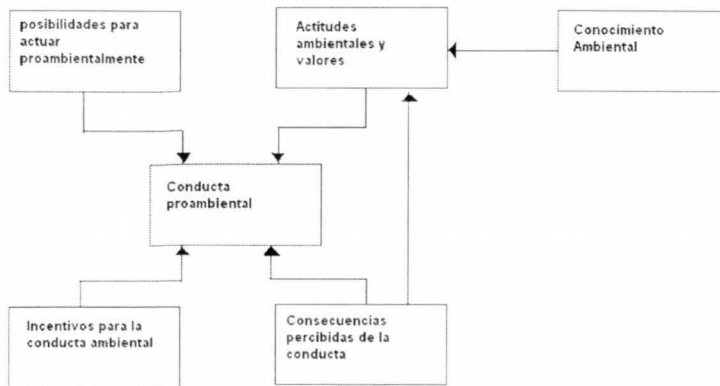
posibilidades para actuar proambientalmente

Actitudes ambientales y valores

Conocimiento Ambiental

Conducta proambiental

Incentivos para la conducta ambiental

Consecuencias percibidas de la conducta